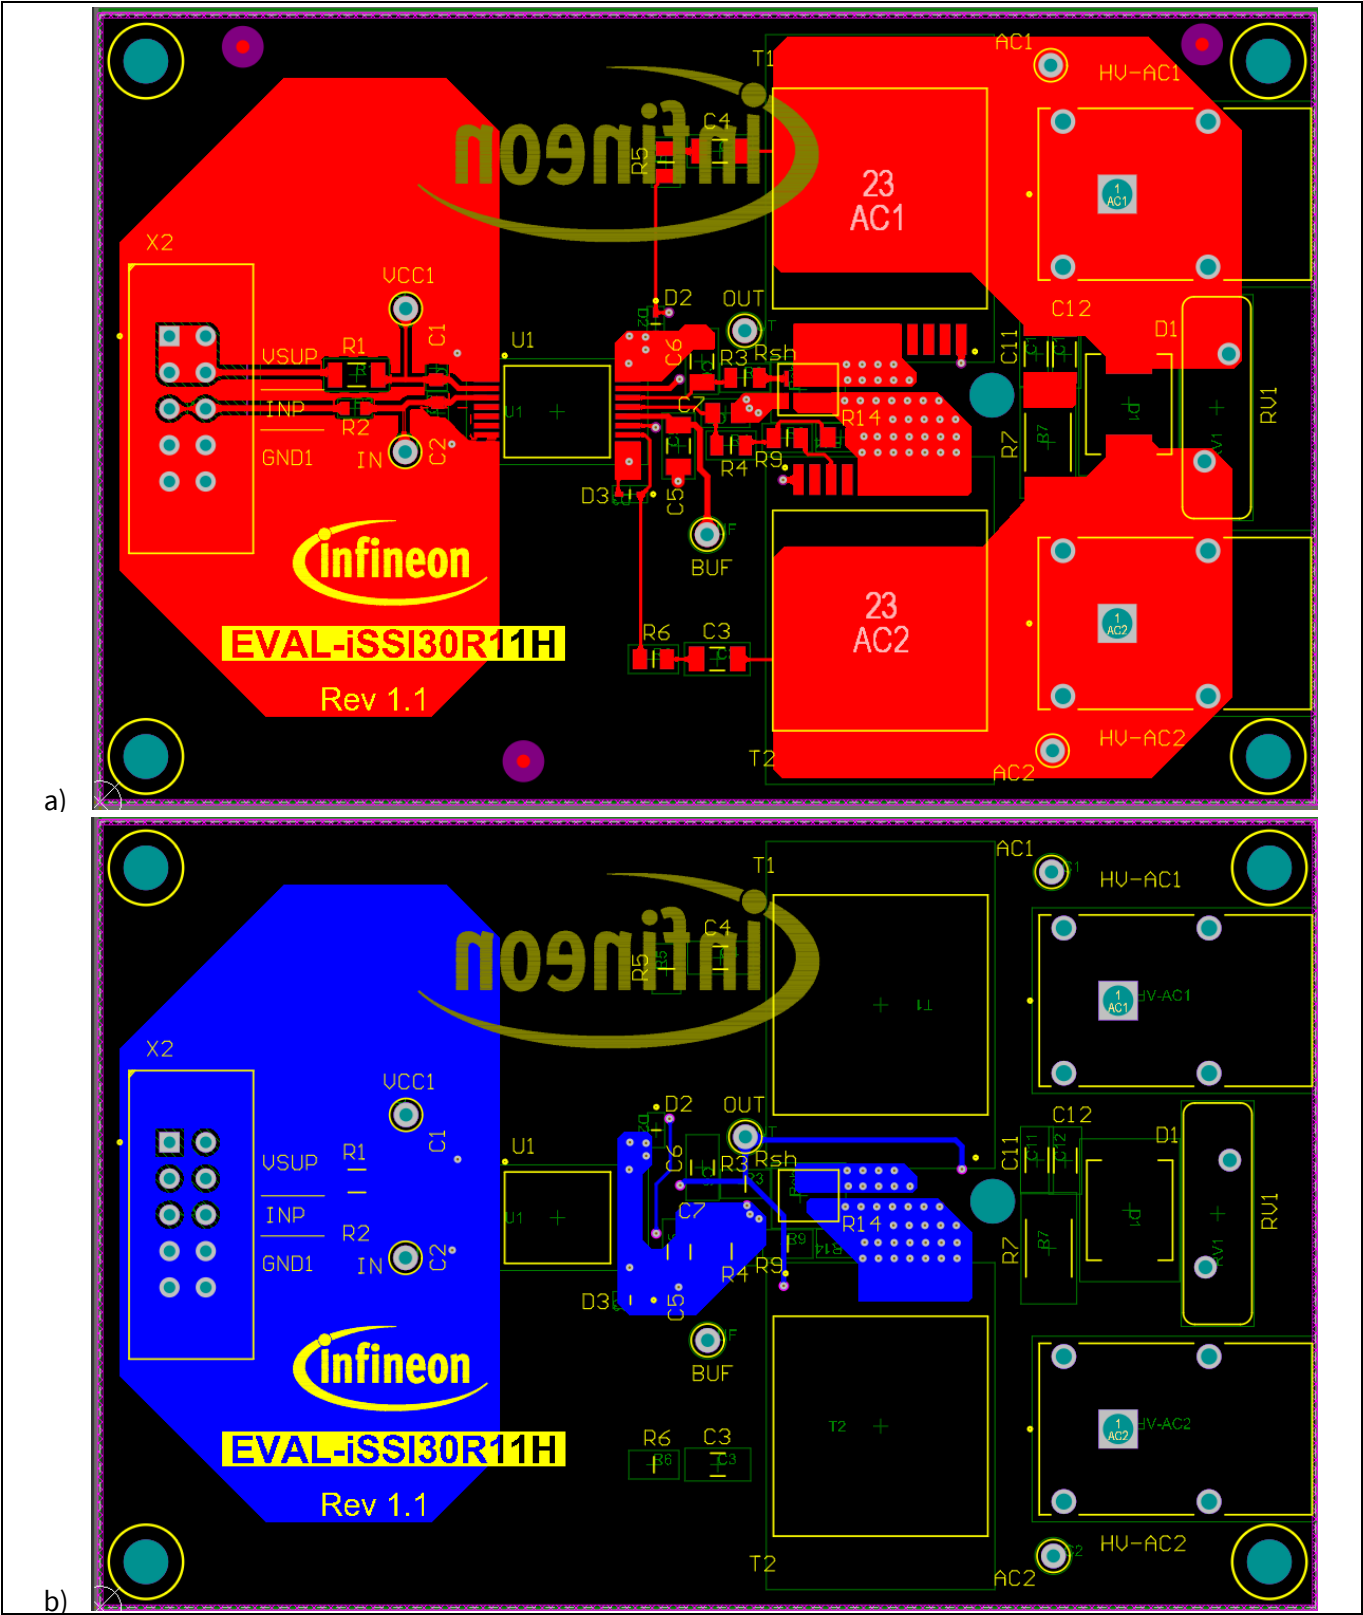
a)

T1
AC1
HV-AC1
infineon
C4
R5
23
AC1
1
AC1
X2
VCC1
C12
D1
VSUP
R1
C1
U1
D2
OUT
R3
Rsh
C6
C11
INP
R2
C7
R14
RU1
GND1
IN
C2
R7
R4
R9
D3
C5
BUF
infineon
R6
C3
23
AC2
1
AC2
EVAL-iSSI30R11H
Rev 1.1
HV-AC2
T2
AC2

b)

AC1
T1
HV-AC1
infineon
C4
R5
1
AC1
HV-AC1
X2
VCC1
C12
D2
OUT
D1
C1
U1
R1
VSUP
R3
Rsh
C6
C11
INP
C7
R14
RU1
R2
R7
GND1
IN
C2
R4
R9
D3
C5
BUF
infineon
1
AC2
HV-AC2
EVAL-iSSI30R11H
R6
C3
Rev 1.1
HV-AC2
T2
AC2